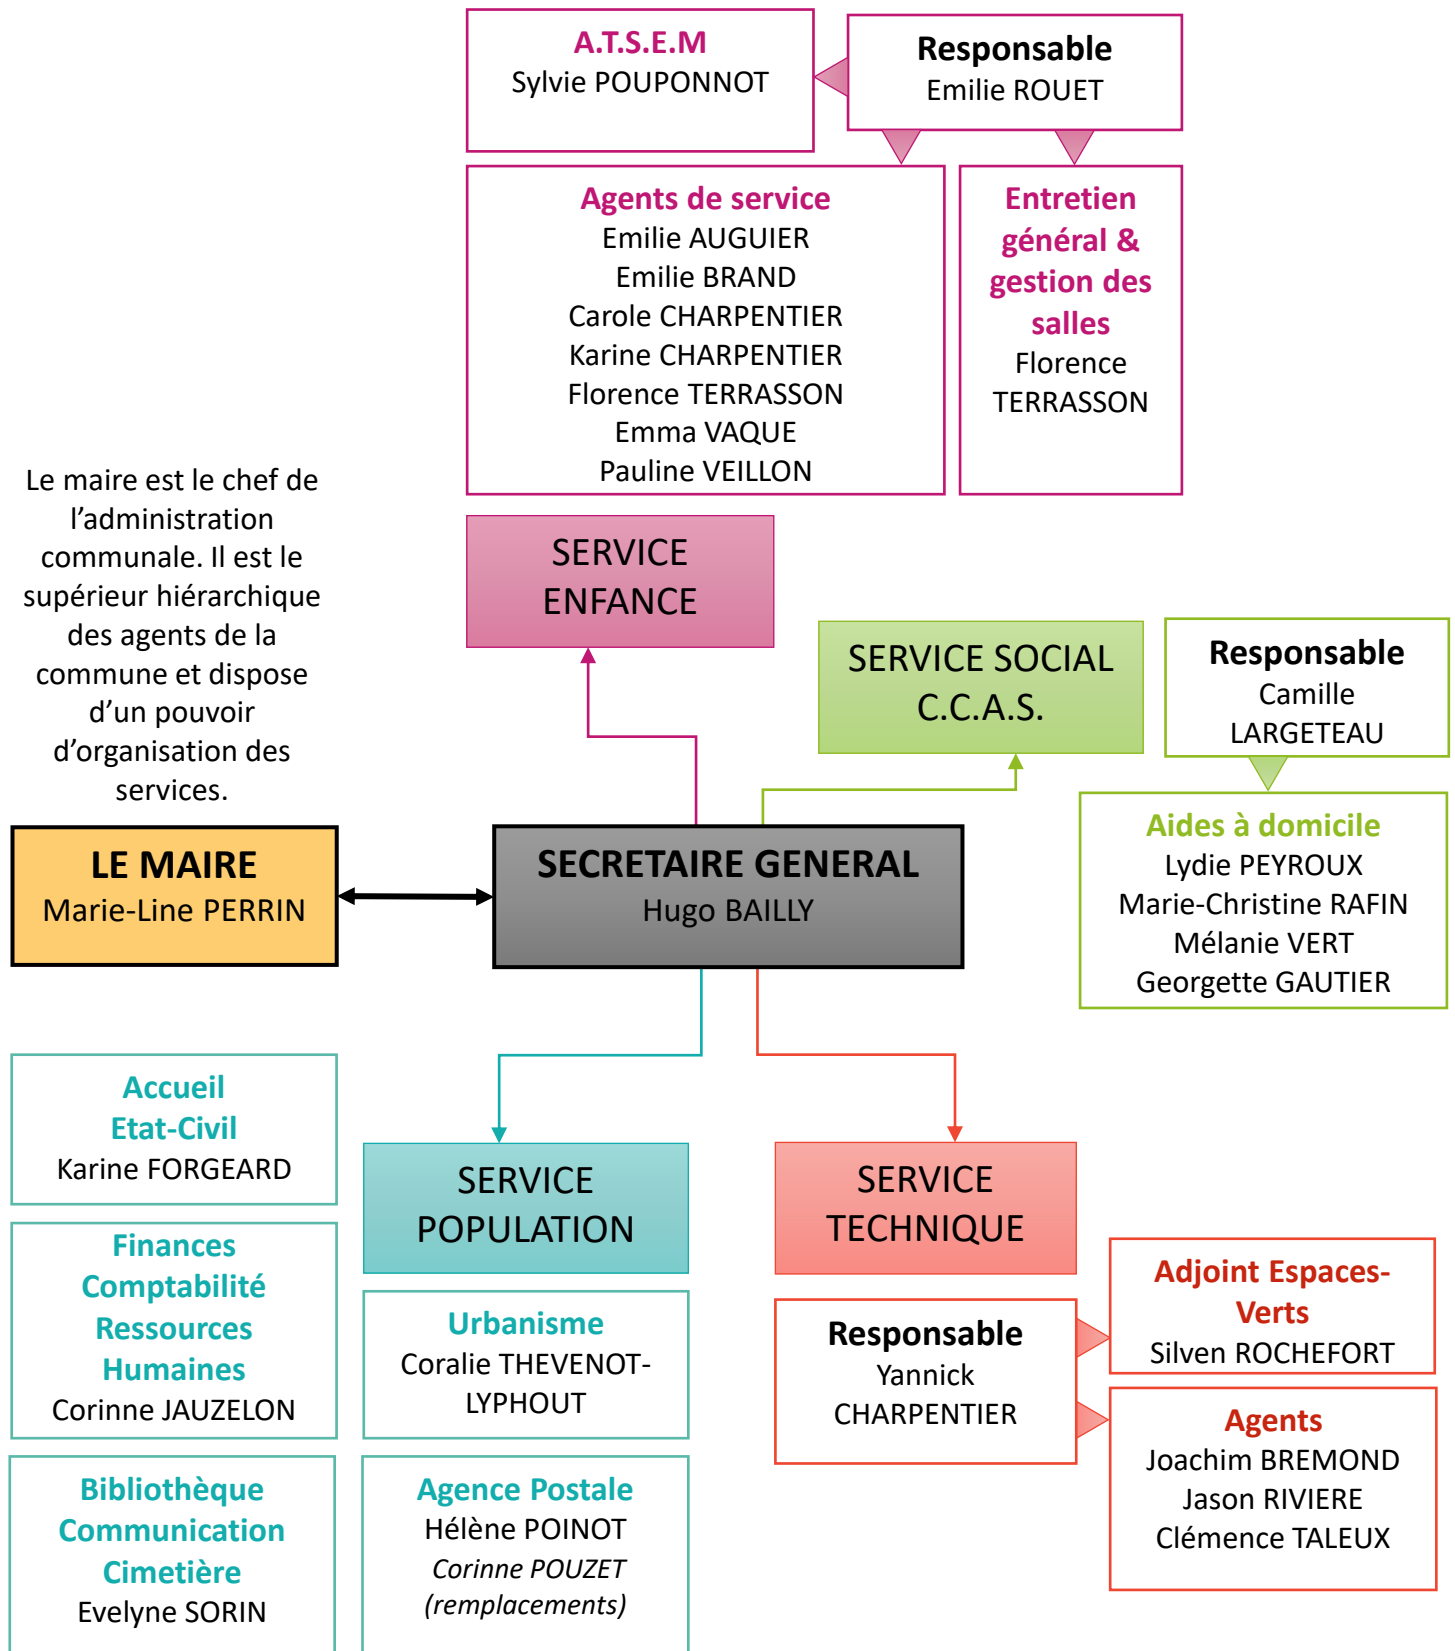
A.T.S.E.M
Sylvie POUPONNOT

Responsable
Emilie ROUET

Agents de service
Emilie AUGUIER
Emilie BRAND
Carole CHARPENTIER
Karine CHARPENTIER
Florence TERRASSON
Emma VAQUE
Pauline VEILLON

Entretien général & gestion des salles
Florence TERRASSON

Le maire est le chef de l'administration communale. Il est le supérieur hiérarchique des agents de la commune et dispose d'un pouvoir d'organisation des services.

SERVICE ENFANCE

SERVICE SOCIAL C.C.A.S.

Responsable
Camille LARGETEAU

Aides à domicile
Lydie PEYROUX
Marie-Christine RAFIN
Mélanie VERT
Georgette GAUTIER

LE MAIRE
Marie-Line PERRIN

SECRETAIRE GENERAL
Hugo BAILLY

Accueil
Etat-Civil
Karine FORGEARD

Finances
Comptabilité
Ressources Humaines
Corinne JAUZELON

Bibliothèque
Communication
Cimetière
Evelyne SORIN

SERVICE POPULATION

Urbanisme
Coralie THEVENOT-LYPHOUT

Agence Postale
Hélène POINOT
*Corinne POUZET (remplacements)*

SERVICE TECHNIQUE

Responsable
Yannick CHARPENTIER

Adjoint Espaces-Verts
Silven ROCHEFORT

Agents
Joachim BREMOND
Jason RIVIERE
Clémence TALEUX